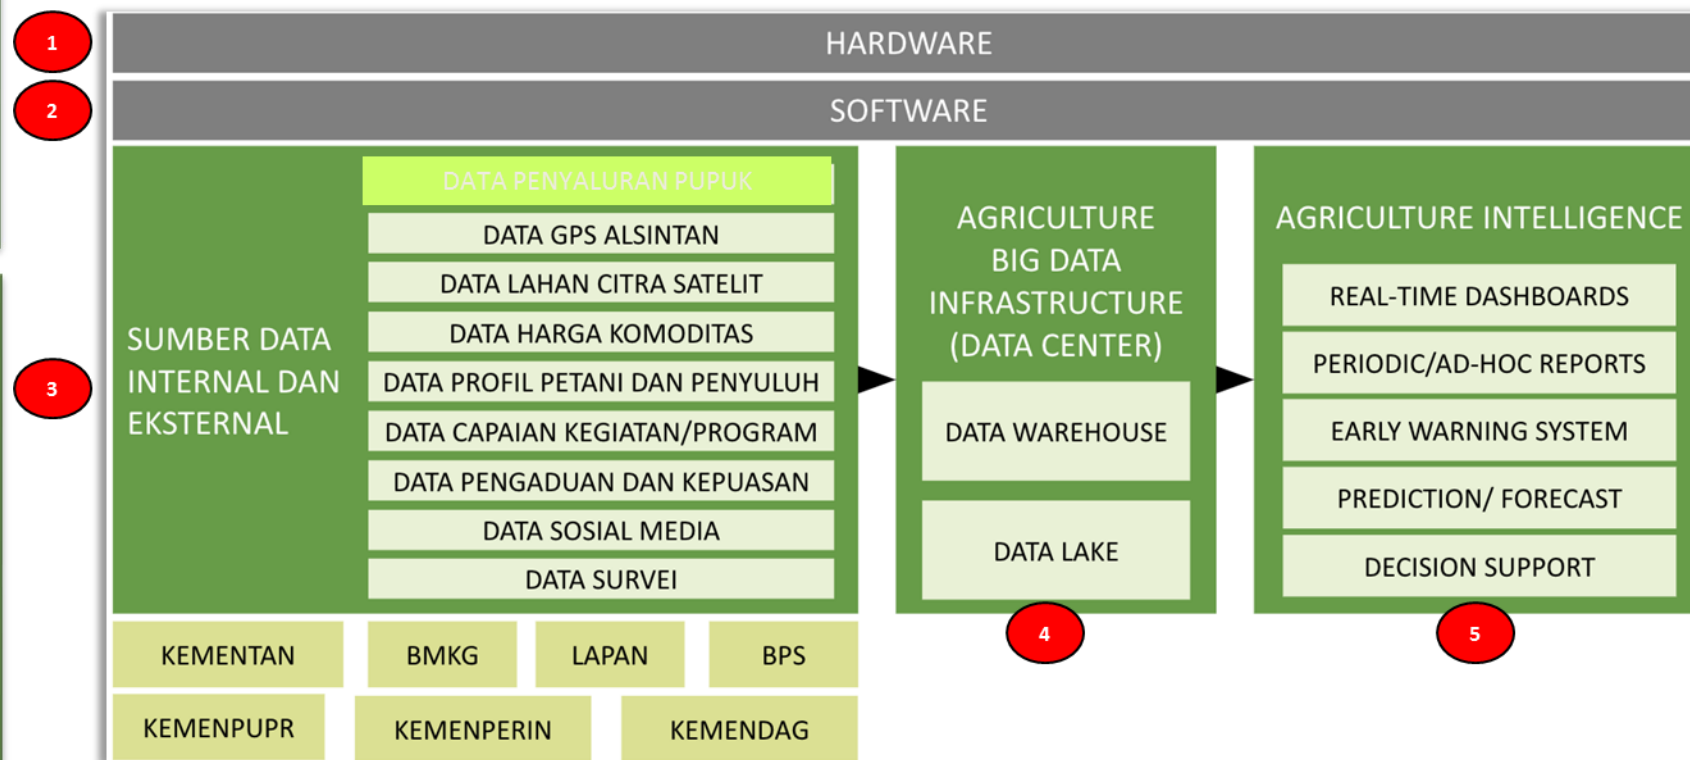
1

HARDWARE

2

SOFTWARE

3

SUMBER DATA INTERNAL DAN EKSTERNAL

DATA PENYALURAN PUPUK
DATA GPS ALSINTAN
DATA LAHAN CITRA SATELIT
DATA HARGA KOMODITAS
DATA PROFIL PETANI DAN PENYULUH
DATA CAPAIAN KEGIATAN/PROGRAM
DATA PENGADUAN DAN KEPUASAN
DATA SOSIAL MEDIA
DATA SURVEI

KEMENTAN
BMKG
LAPAN
BPS
KEMENPUPR
KEMENPERIN
KEMENDAG

AGRICULTURE BIG DATA INFRASTRUCTURE (DATA CENTER)

DATA WAREHOUSE

DATA LAKE

4

AGRICULTURE INTELLIGENCE

REAL-TIME DASHBOARDS
PERIODIC/AD-HOC REPORTS
EARLY WARNING SYSTEM
PREDICTION/ FORECAST
DECISION SUPPORT

5